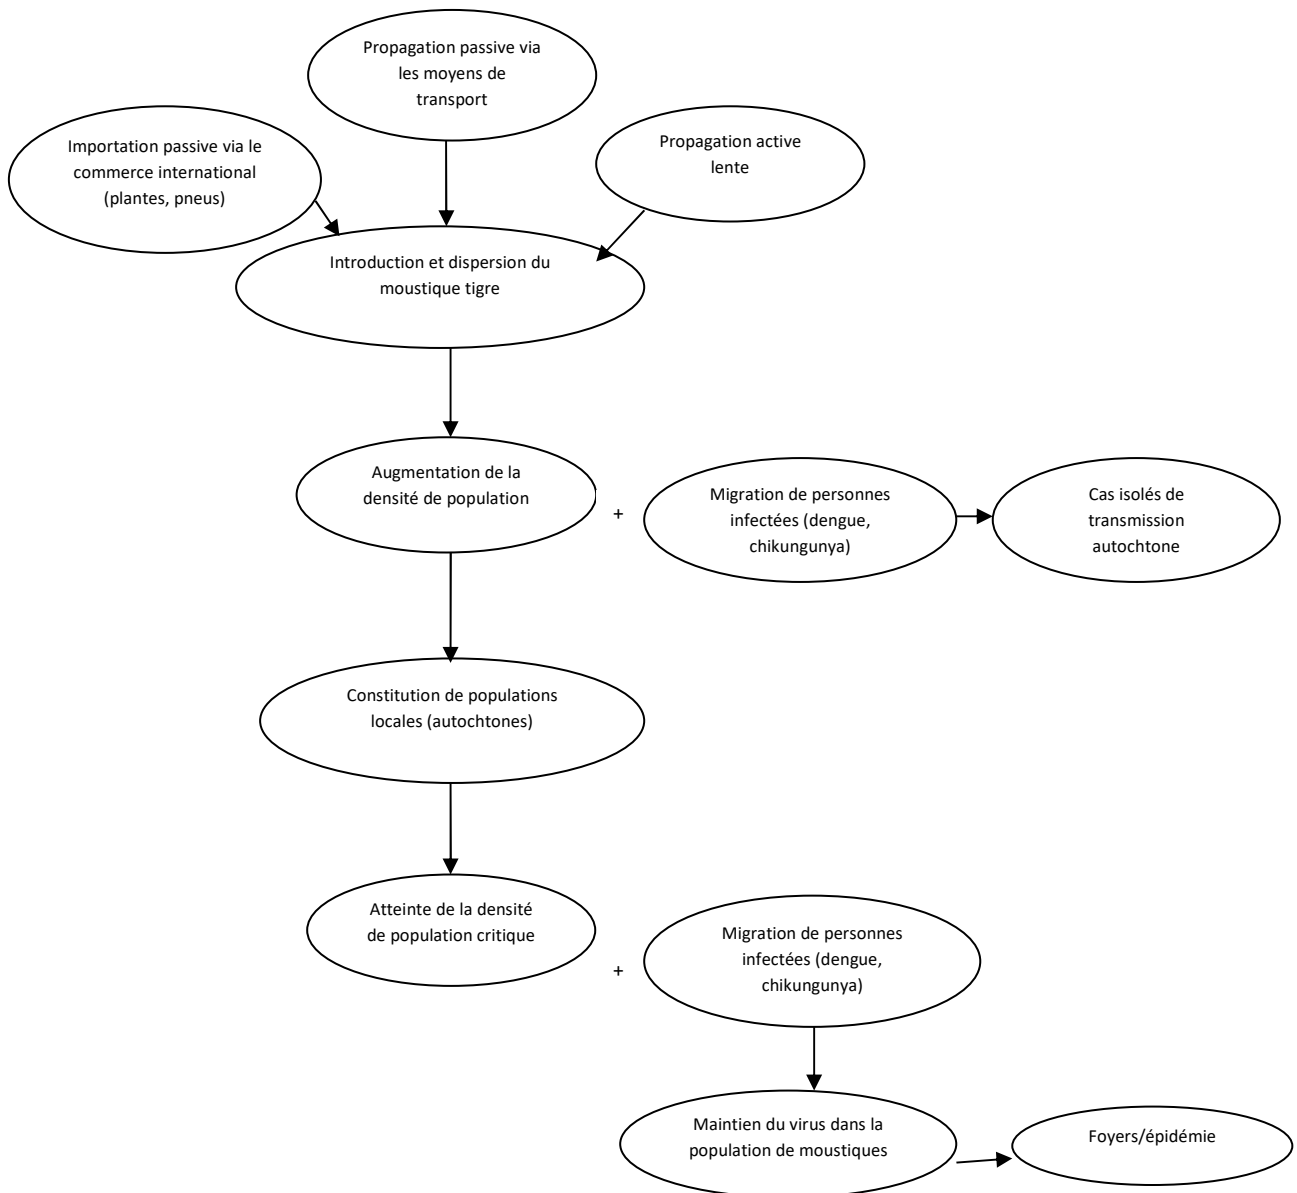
Propagation passive via les moyens de transport

Importation passive via le commerce international (plantes, pneus)

Propagation active lente

Introduction et dispersion du moustique tigre

Augmentation de la densité de population

+

Migration de personnes infectées (dengue, chikungunya)

Cas isolés de transmission autochtone

Constitution de populations locales (autochtones)

Atteinte de la densité de population critique

+

Migration de personnes infectées (dengue, chikungunya)

Maintien du virus dans la population de moustiques

Foyers/épidémie